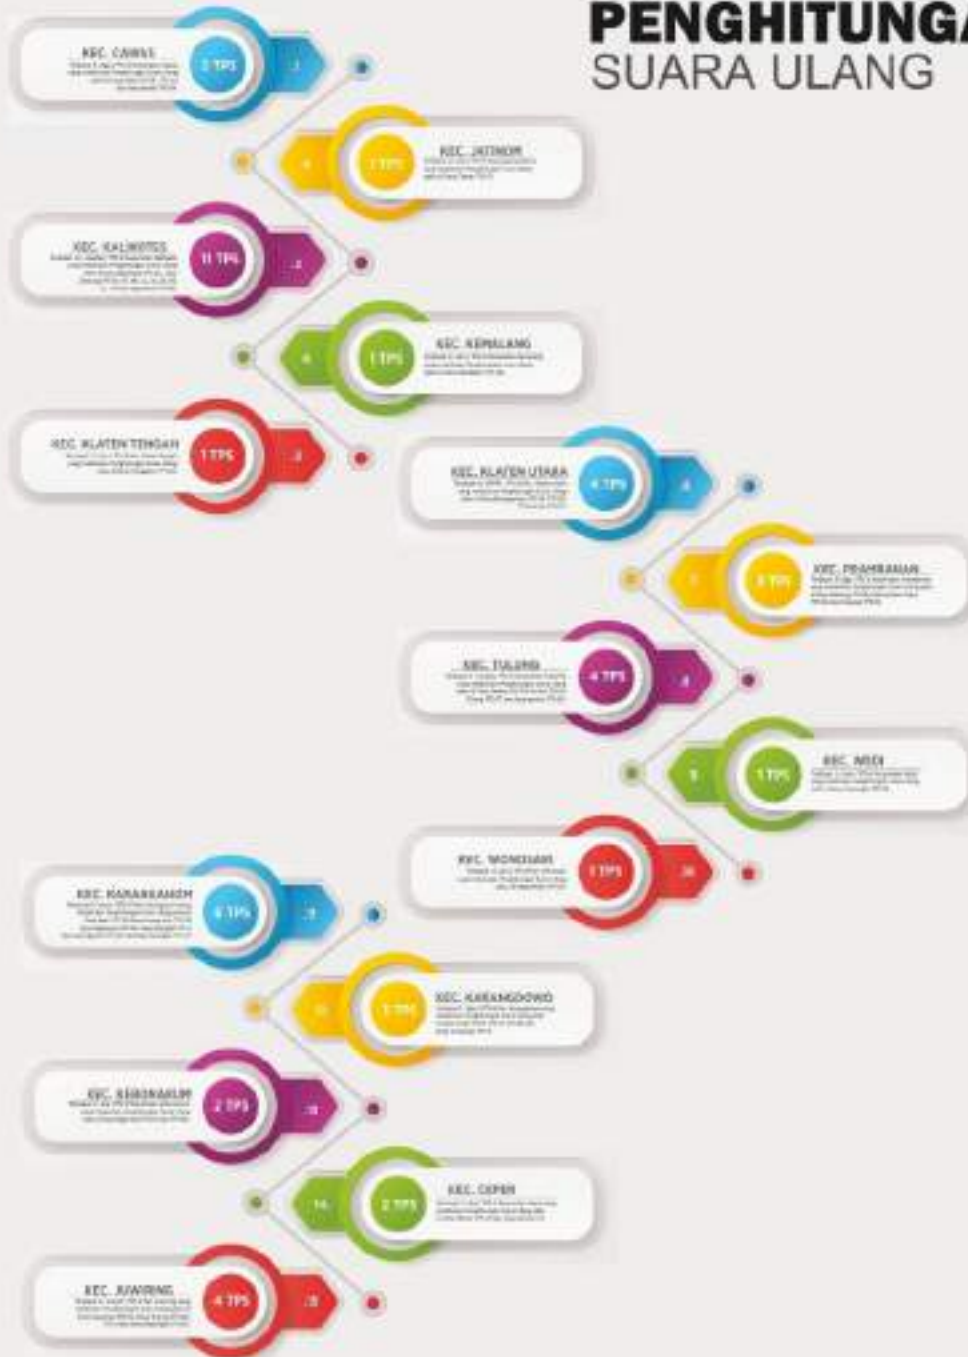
PENGHITUNGA
SUARA ULANG

KEC. CAWAS
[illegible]
2 TPS
1

KEC. JATINOM
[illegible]
2 TPS
4

KEC. KALIWUNGU
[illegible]
11 TPS
2

KEC. KEMALANG
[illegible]
1 TPS
4

KEC. KLATEN TENGAH
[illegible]
1 TPS
3

KEC. KLATEN UTARA
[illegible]
4 TPS
6

KEC. PRAMBANAN
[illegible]
8 TPS
7

KEC. TULUNG
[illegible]
4 TPS
8

KEC. WEDI
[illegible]
1 TPS
9

KEC. WONOSARI
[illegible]
1 TPS
10

KEC. KARANGANOM
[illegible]
6 TPS
11

KEC. KARANGDOWO
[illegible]
1 TPS
12

KEC. KEBONARUM
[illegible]
2 TPS
13

KEC. CEPER
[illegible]
2 TPS
14

KEC. JUWIRING
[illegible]
4 TPS
15